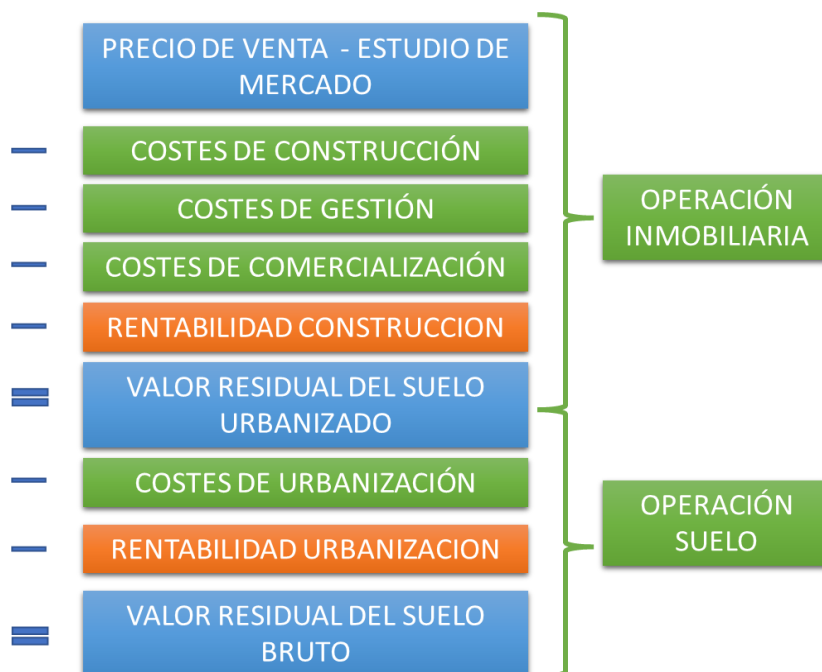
PRECIO DE VENTA - ESTUDIO DE MERCADO

−

COSTES DE CONSTRUCCIÓN

−

COSTES DE GESTIÓN

−

COSTES DE COMERCIALIZACIÓN

−

RENTABILIDAD CONSTRUCCION

=

VALOR RESIDUAL DEL SUELO URBANIZADO

−

COSTES DE URBANIZACIÓN

−

RENTABILIDAD URBANIZACION

=

VALOR RESIDUAL DEL SUELO BRUTO

OPERACIÓN INMOBILIARIA

OPERACIÓN SUELO